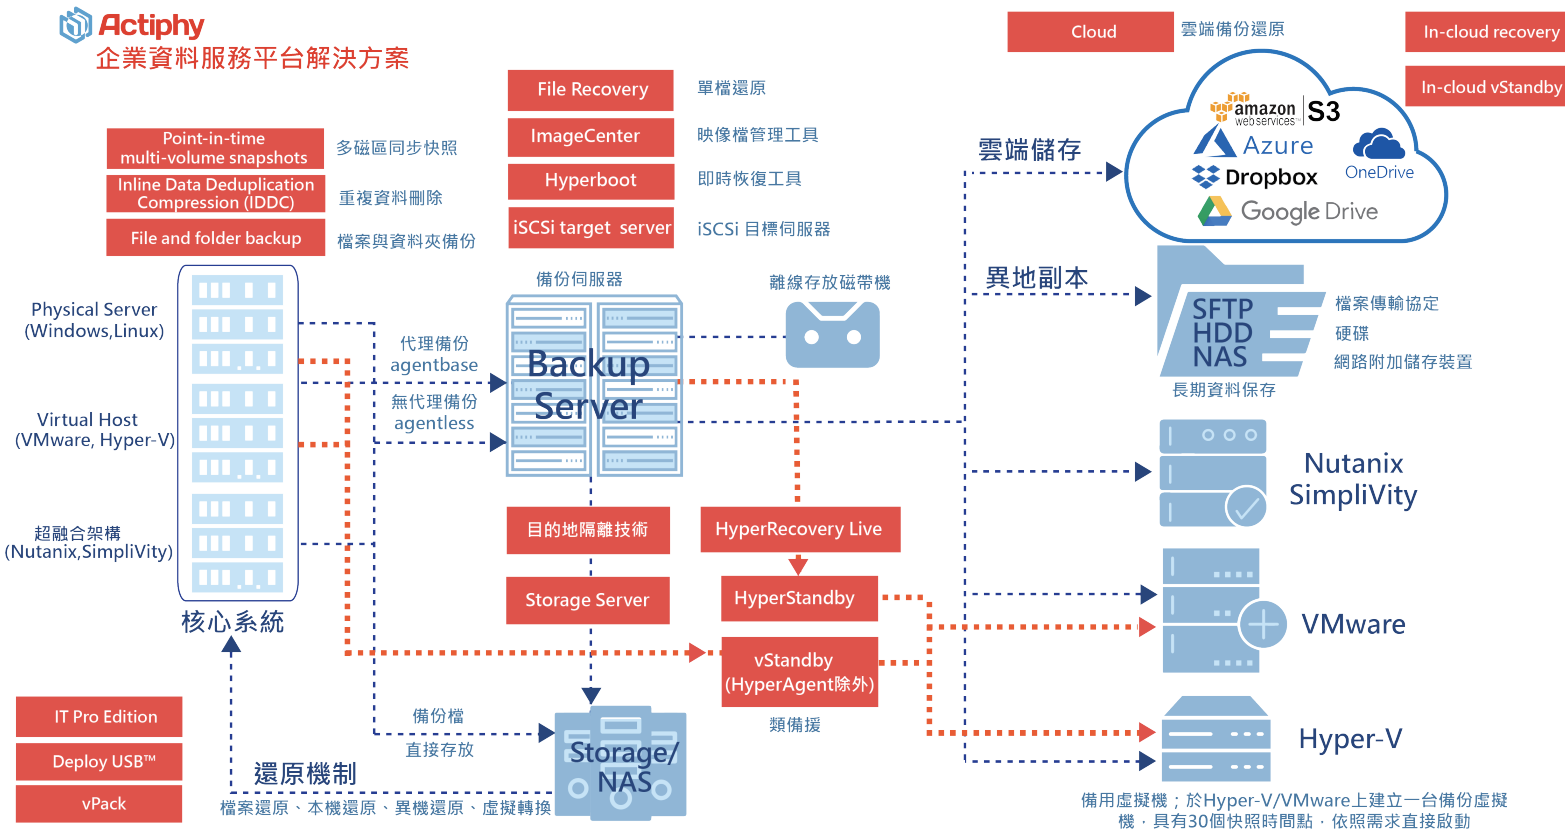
Actiphy
企業資料服務平台解決方案

Cloud
雲端備份還原
In-cloud recovery
In-cloud vStandby

File Recovery
單檔還原
ImageCenter
映像檔管理工具
Hyperboot
即時恢復工具
iSCSi target server
iSCSi 目標伺服器

Point-in-time multi-volume snapshots
多磁區同步快照
Inline Data Deduplication Compression (IDDC)
重複資料刪除
File and folder backup
檔案與資料夾備份

amazon web services S3
Azure
OneDrive
Dropbox
Google Drive
雲端儲存

Physical Server (Windows,Linux)
Virtual Host (VMware, Hyper-V)
超融合架構 (Nutanix,SimpliVity)
核心系統

備份伺服器
代理備份 agentbase
無代理備份 agentless
Backup Server
離線存放磁帶機

異地副本
SFTP HDD NAS
檔案傳輸協定
硬碟
網路附加儲存裝置
長期資料保存

Nutanix SimpliVity

目的地隔離技術
HyperRecovery Live
Storage Server
HyperStandby
vStandby (HyperAgent除外)
類備援

VMware
Hyper-V

IT Pro Edition
Deploy USB™
vPack

備份檔
直接存放
Storage/ NAS
還原機制
檔案還原、本機還原、異機還原、虛擬轉換

備用虛擬機；於Hyper-V/VMware上建立一台備份虛擬機，具有30個快照時間點，依照需求直接啟動